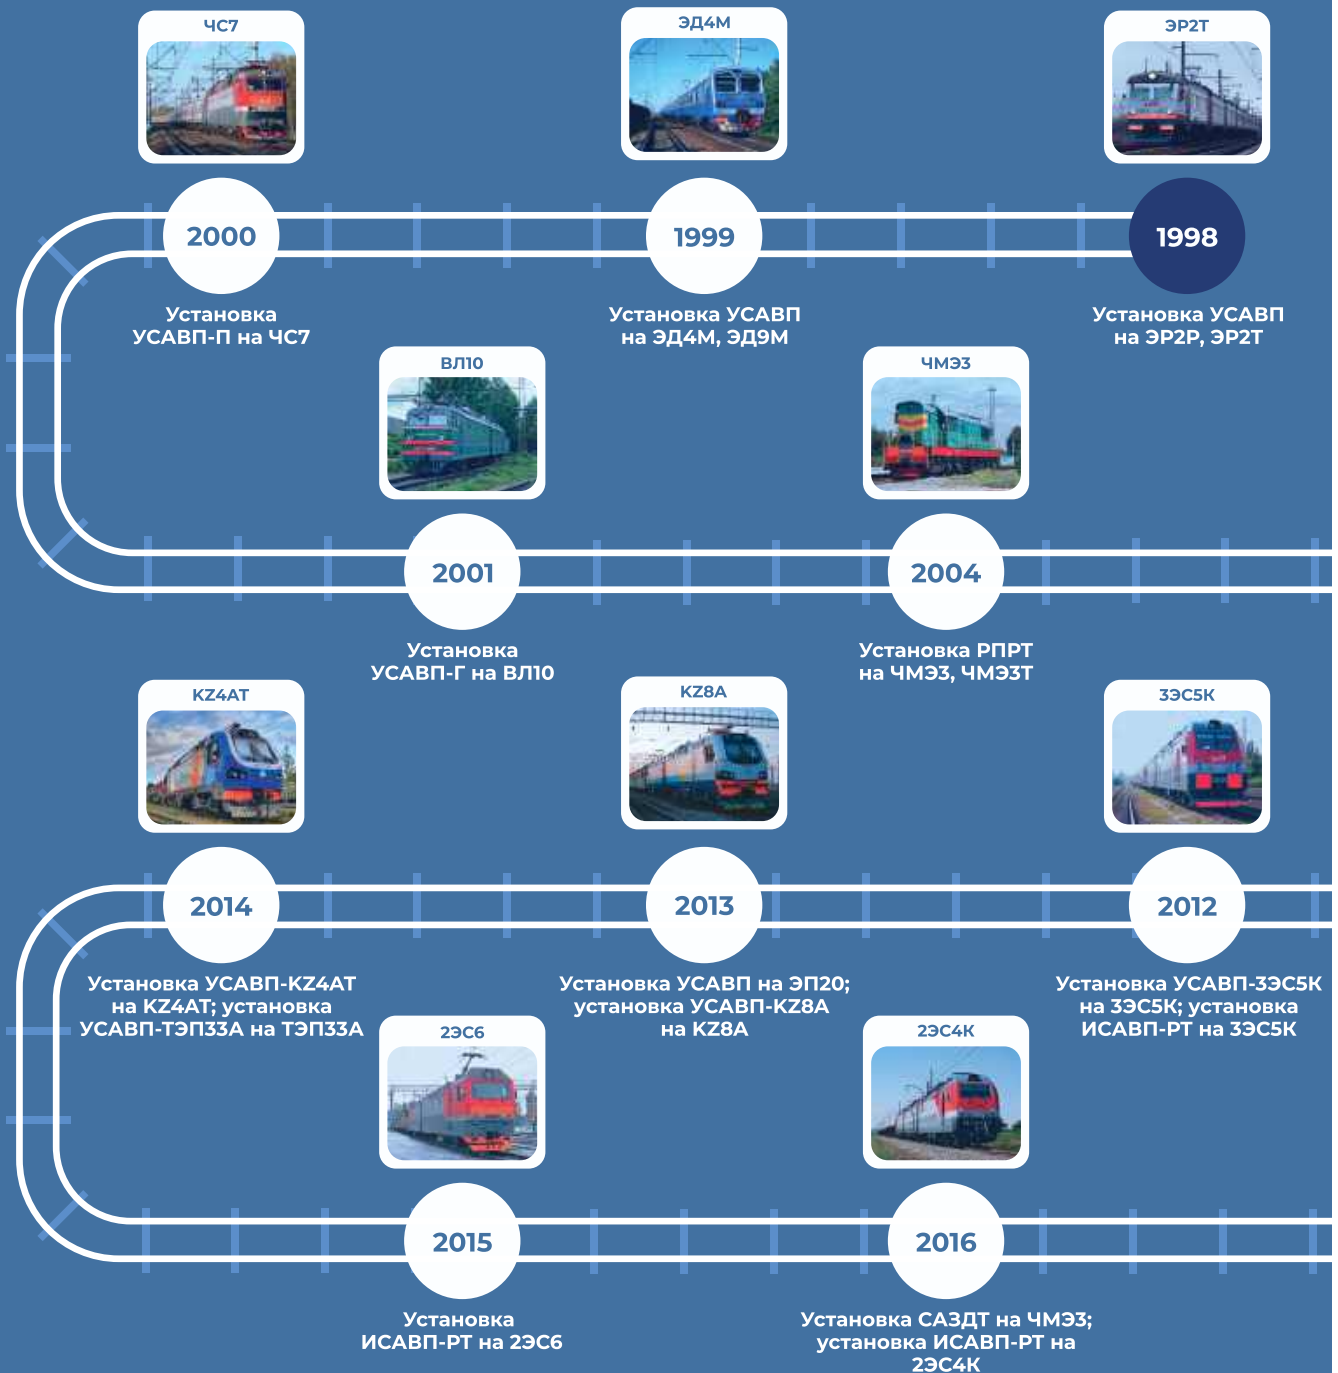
ЧС7

ЭД4М

ЭР2Т

2000

Установка УСАВП-П на ЧС7

1999

Установка УСАВП на ЭД4М, ЭД9М

1998

Установка УСАВП на ЭР2Р, ЭР2Т

ВЛ10

ЧМЭ3

2001

Установка УСАВП-Г на ВЛ10

2004

Установка РПРТ на ЧМЭ3, ЧМЭ3Т

KZ4AT

KZ8A

3ЭС5К

2014

Установка УСАВП-KZ4AT на KZ4AT; установка УСАВП-ТЭП33А на ТЭП33А

2013

Установка УСАВП на ЭП20; установка УСАВП-KZ8A на KZ8A

2012

Установка УСАВП-3ЭС5К на 3ЭС5К; установка ИСАВП-РТ на 3ЭС5К

2ЭС6

2ЭС4К

2015

Установка ИСАВП-РТ на 2ЭС6

2016

Установка САЗДТ на ЧМЭ3; установка ИСАВП-РТ на 2ЭС4К